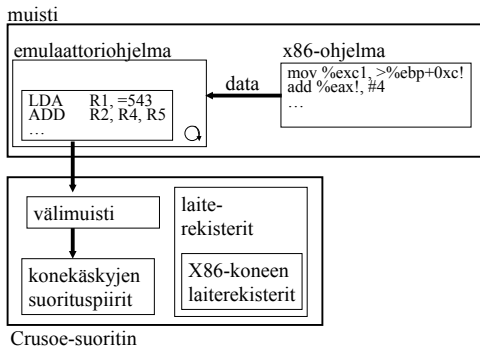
muisti

emulaattoriohjelma

LDA R1, =543
ADD R2, R4, R5
…

data

x86-ohjelma

mov %exc1, >%ebp+0xc!
add %eax!, #4
…

välimuisti

konekäskyjen suorituspiirit

laiterekisterit

X86-koneen laiterekisterit

Crusoe-suoritin